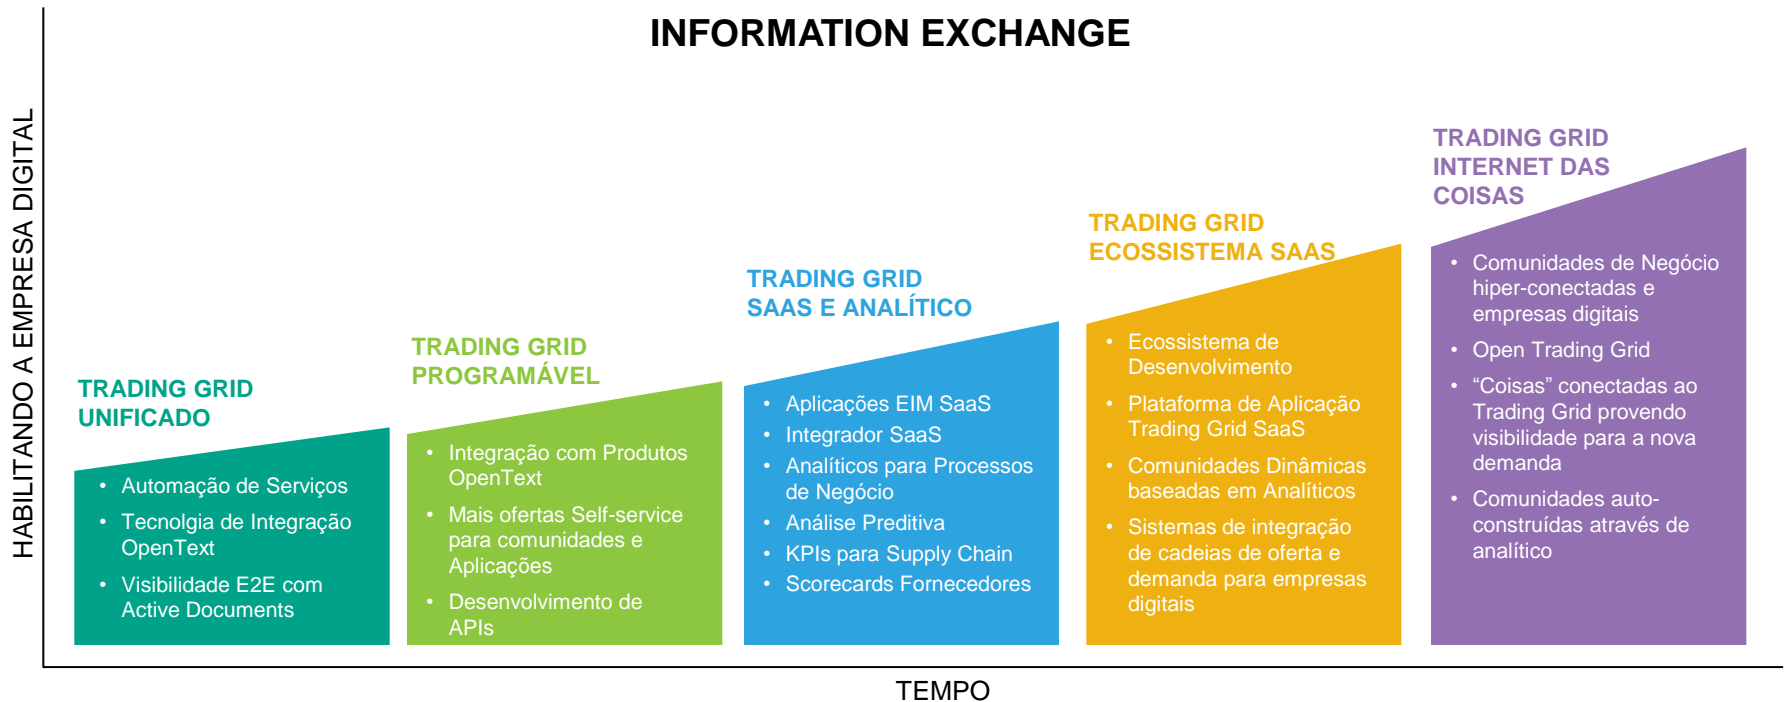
INFORMATION EXCHANGE

HABILITANDO A EMPRESA DIGITAL

TRADING GRID UNIFICADO

- Automação de Serviços
- Tecnolgia de Integração OpenText
- Visibilidade E2E com Active Documents

TRADING GRID PROGRAMÁVEL

- Integração com Produtos OpenText
- Mais ofertas Self-service para comunidades e Aplicações
- Desenvolvimento de APIs

TRADING GRID SAAS E ANALÍTICO

- Aplicações EIM SaaS
- Integrador SaaS
- Analíticos para Processos de Negócio
- Análise Preditiva
- KPIs para Supply Chain
- Scorecards Fornecedores

TRADING GRID ECOSSISTEMA SAAS

- Ecossistema de Desenvolvimento
- Plataforma de Aplicação Trading Grid SaaS
- Comunidades Dinâmicas baseadas em Analíticos
- Sistemas de integração de cadeias de oferta e demanda para empresas digitais

TRADING GRID INTERNET DAS COISAS

- Comunidades de Negócio hiper-conectadas e empresas digitais
- Open Trading Grid
- “Coisas” conectadas ao Trading Grid provendo visibilidade para a nova demanda
- Comunidades auto-construídas através de analítico

TEMPO